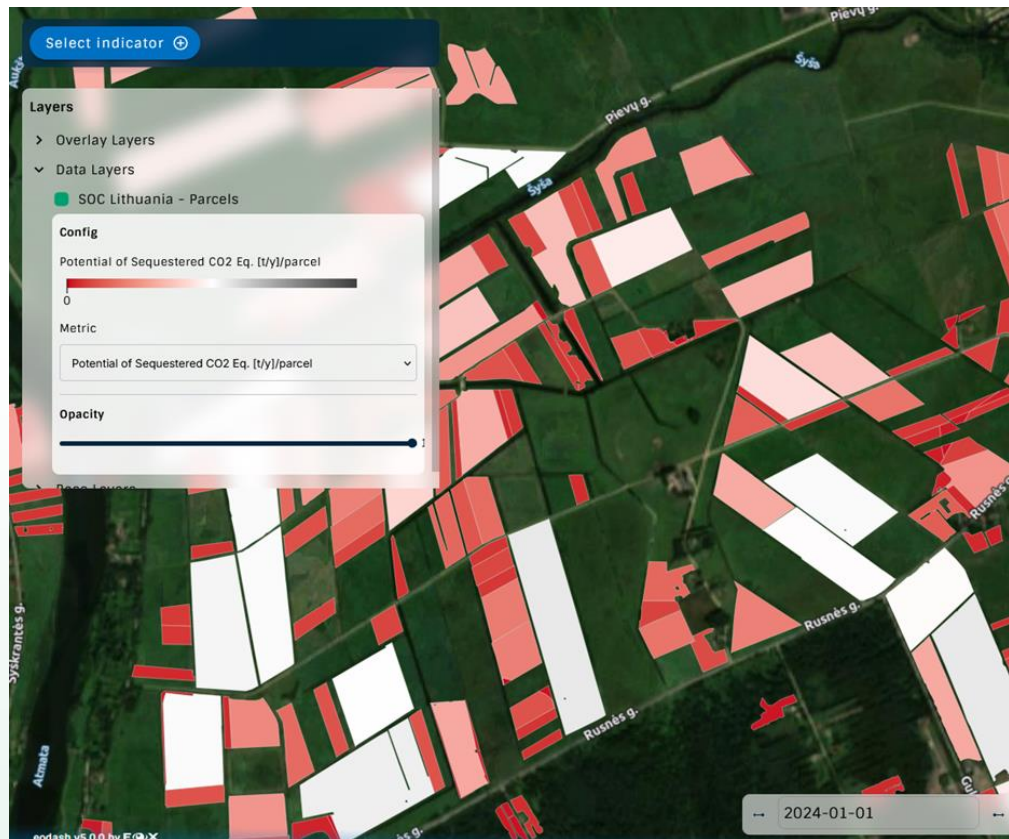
Select indicator ⊕

Layers

Overlay Layers

Data Layers

SOC Lithuania - Parcels

Config

Potential of Sequestered CO2 Eq. [t/y]/parcel

0

Metric

Potential of Sequestered CO2 Eq. [t/y]/parcel

Opacity

Base Layers

Pievų g.

Šyša

Pievų g.

Šyša

Rusnės g.

Rusnės g.

Rusnės g.

Sykrantės g.

Atmata

Gul

2024-01-01

eodash v5.0.0 by EOX